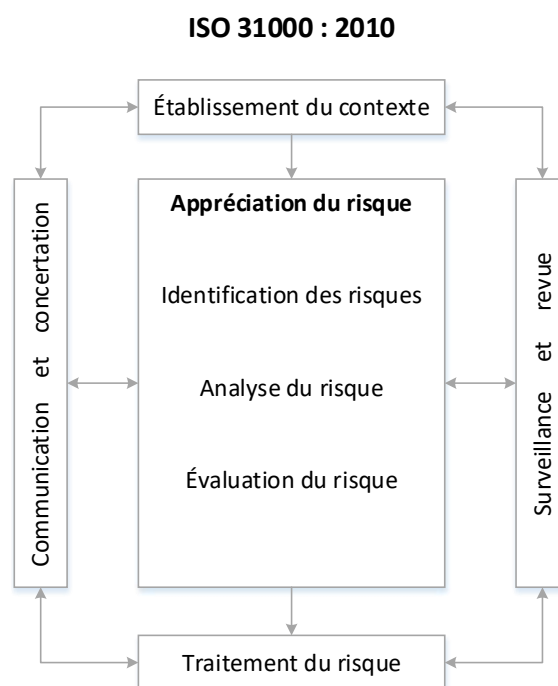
**ISO 31000 : 2010**

Établissement du contexte

Communication et concertation

**Appréciation du risque**

Identification des risques

Analyse du risque

Évaluation du risque

Surveillance et revue

Traitement du risque